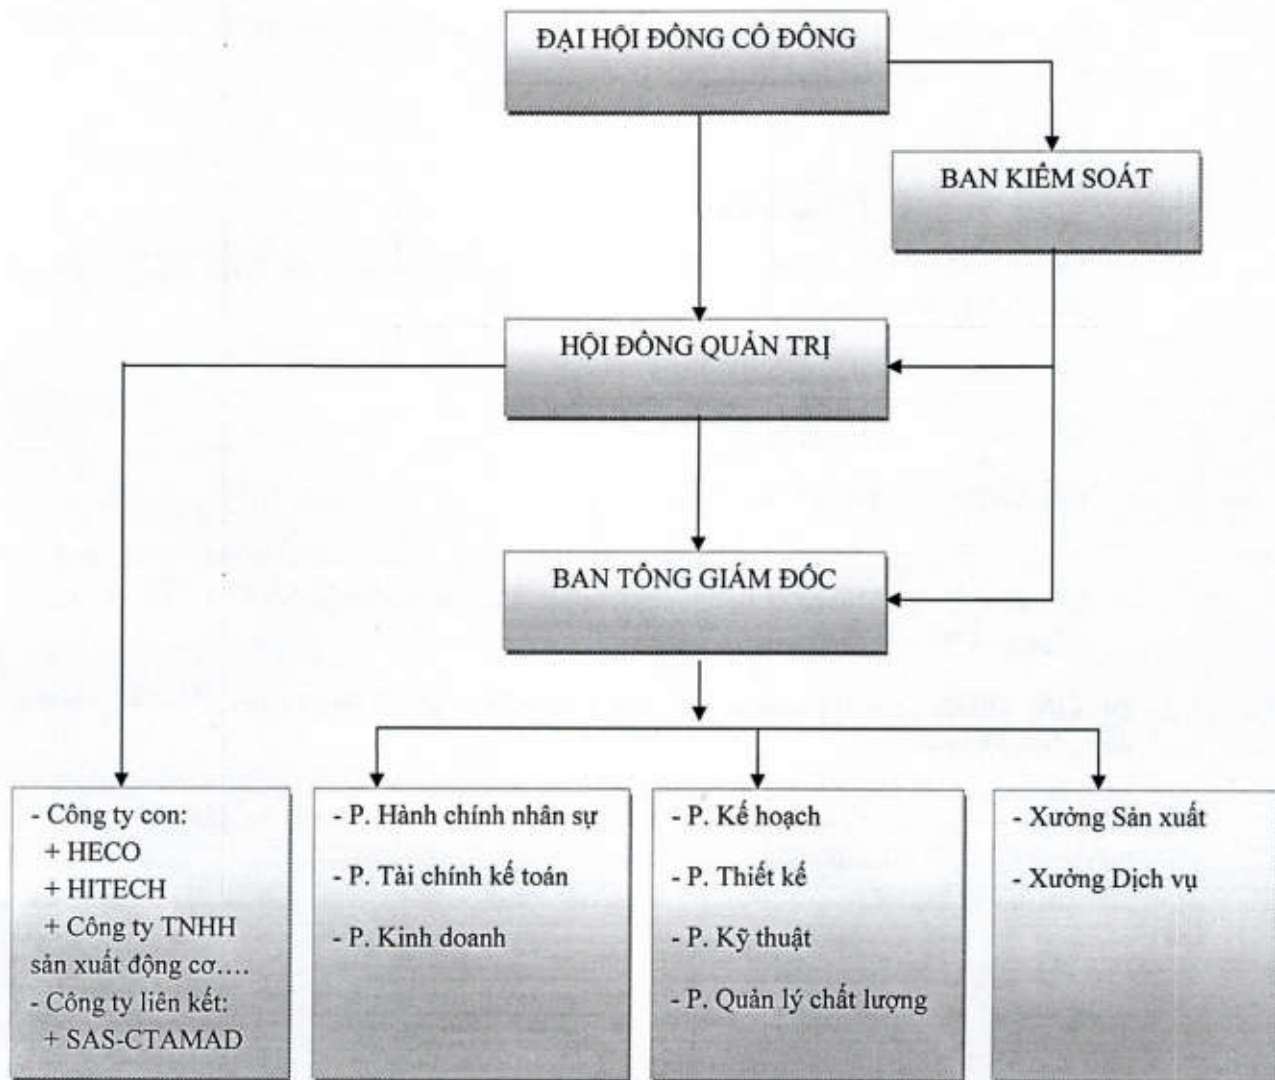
ĐẠI HỘI ĐỒNG CỔ ĐÔNG

BAN KIỂM SOÁT

HỘI ĐỒNG QUẢN TRỊ

BAN TỔNG GIÁM ĐỐC

- Công ty con:
+ HECO
+ HITECH
+ Công ty TNHH sản xuất động cơ….
- Công ty liên kết:
+ SAS-CTAMAD

- P. Hành chính nhân sự
- P. Tài chính kế toán
- P. Kinh doanh

- P. Kế hoạch
- P. Thiết kế
- P. Kỹ thuật
- P. Quản lý chất lượng

- Xưởng Sản xuất
- Xưởng Dịch vụ